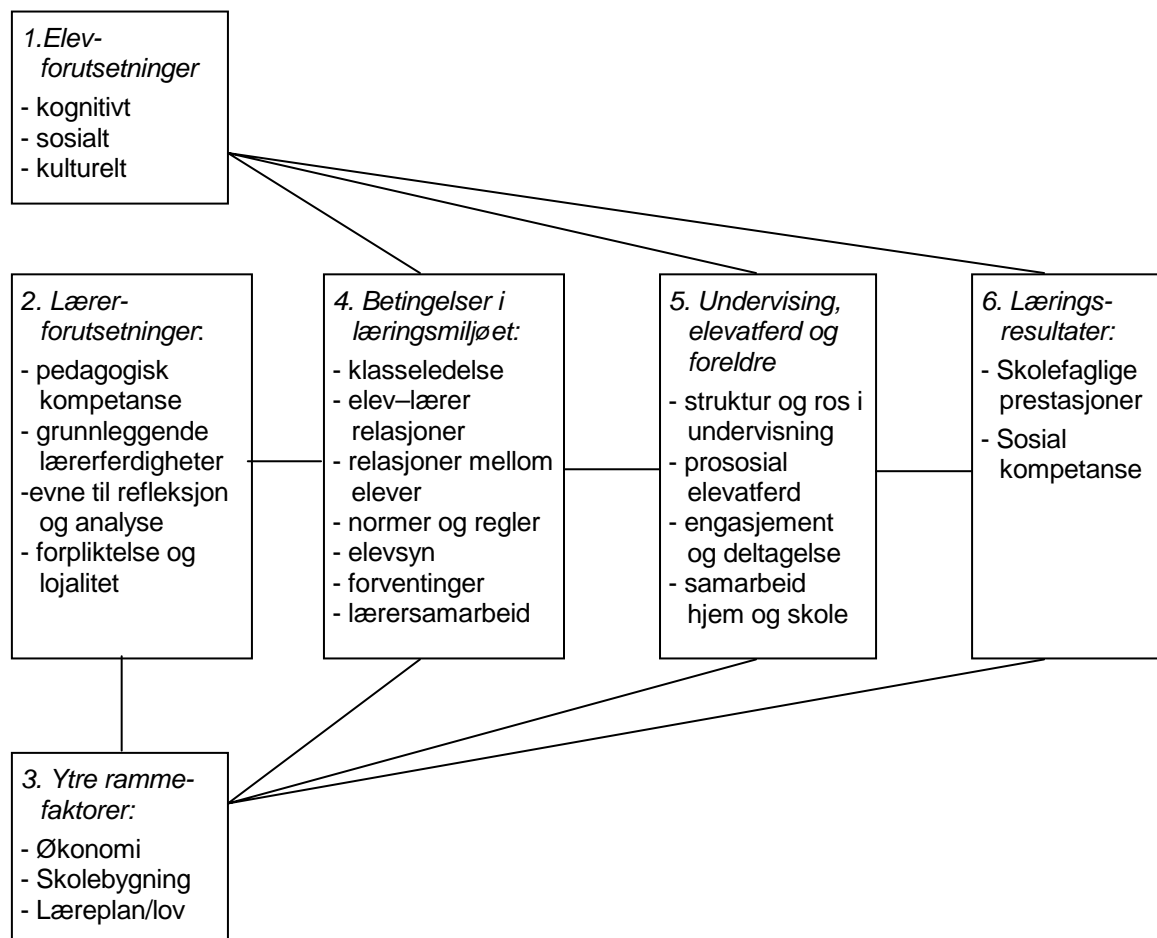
1.Elevforutsetninger
- kognitivt
- sosialt
- kulturelt

2. Lærerforutsetninger:
- pedagogisk kompetanse
- grunnleggende lærerferdigheter
-evne til refleksjon og analyse
- forpliktelse og lojalitet

4. Betingelser i læringsmiljøet:
- klasseledelse
- elev–lærer relasjoner
- relasjoner mellom elever
- normer og regler
- elevsyn
- forventinger
- lærersamarbeid

5. Undervising, elevatferd og foreldre
- struktur og ros i undervisning
- prososial elevatferd
- engasjement og deltagelse
- samarbeid hjem og skole

6. Læringsresultater:
- Skolefaglige prestasjoner
- Sosial kompetanse

3. Ytre rammefaktorer:
- Økonomi
- Skolebygning
- Læreplan/lov